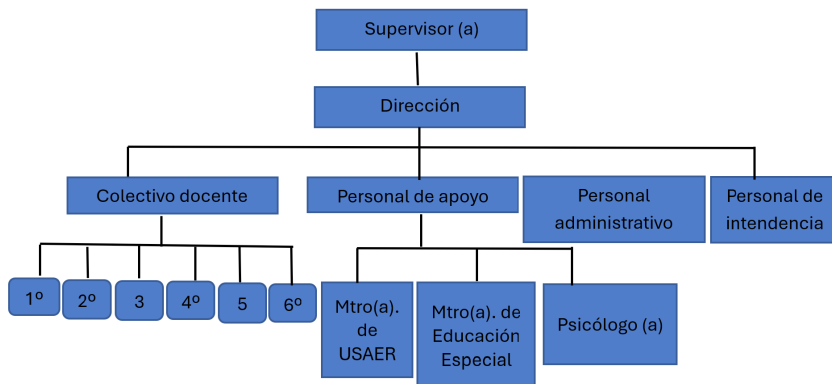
Supervisor (a)

Dirección

Colectivo docente

Personal de apoyo

Personal administrativo

Personal de intendencia

1º

2º

3

4º

5

6º

Mtro(a). de USAER

Mtro(a). de Educación Especial

Psicólogo (a)